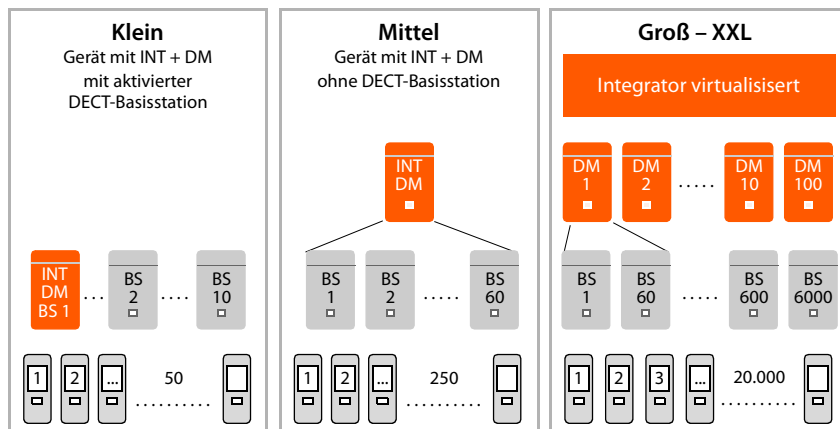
**Klein**
Gerät mit INT + DM mit aktivierter DECT-Basisstation

INT DM BS 1 ... BS 2 .... BS 10

1 2 ... 50 ..........

**Mittel**
Gerät mit INT + DM ohne DECT-Basisstation

INT DM

BS 1 BS 2 ..... BS 60

1 2 ... 250 ..........

**Groß – XXL**

Integrator virtualisisert

DM 1 DM 2 ..... DM 10 DM 100

BS 1 BS 60 ..... BS 600 BS 6000

1 2 3 ... 20.000 ..........